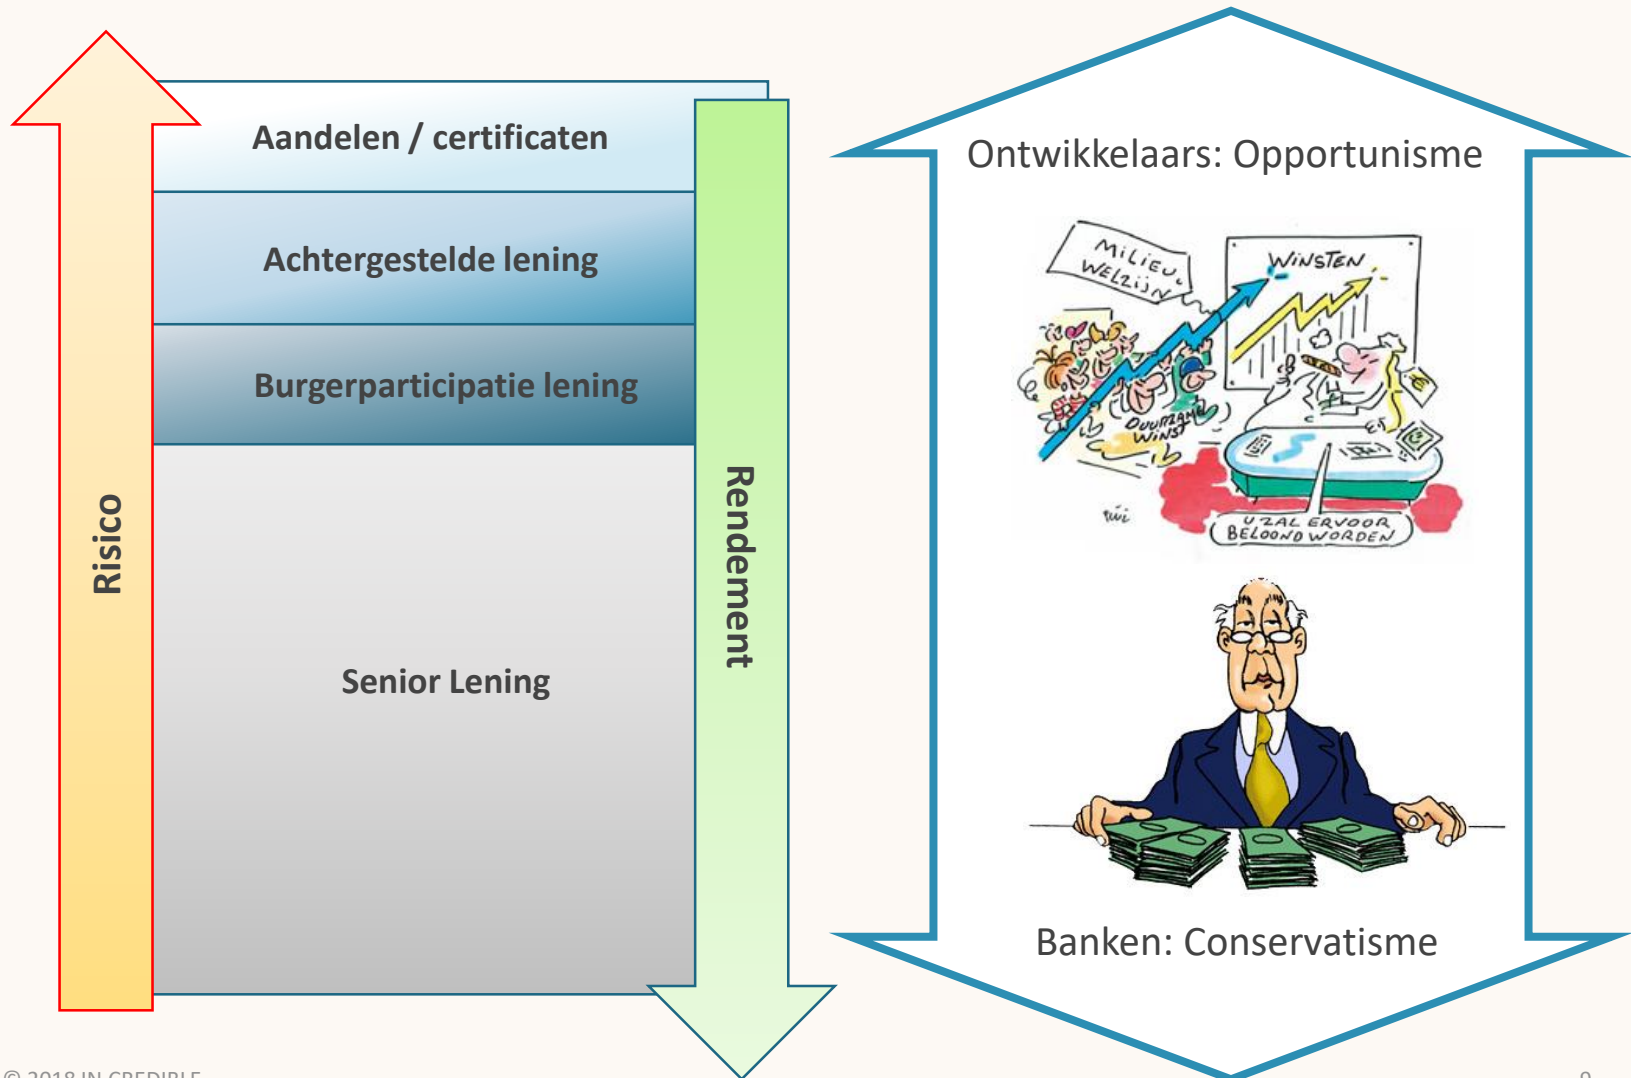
Risico

Aandelen / certificaten

Achtergestelde lening

Burgerparticipatie lening

Senior Lening

Rendement

Ontwikkelaars: Opportunisme

MILIEU, WELZIJN

WINSTEN

DUURZAME WINST

U ZAL ERVOOR BELOOND WORDEN

Banken: Conservatisme

© 2018 IN CREDIBLE

9